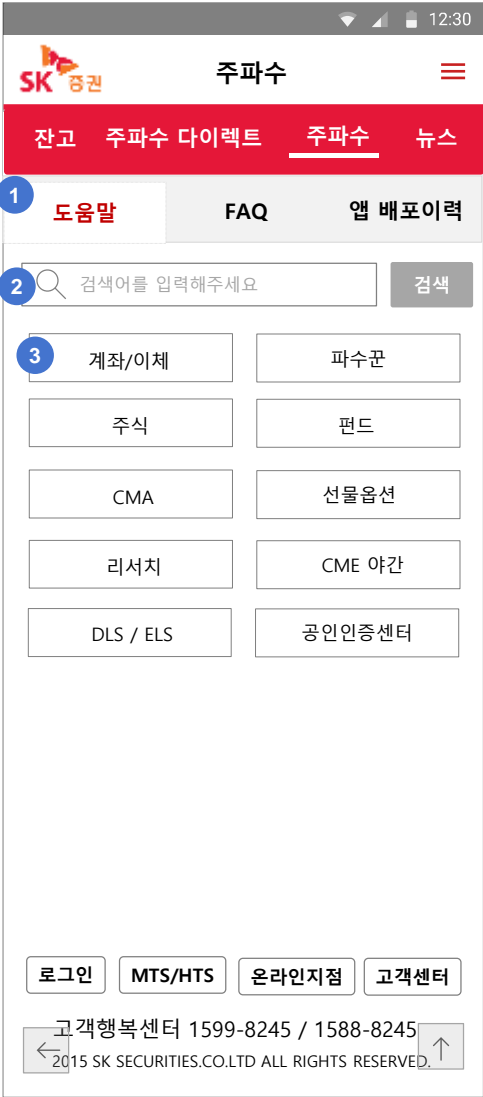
12:30

SK 증권

주파수

잔고 주파수 다이렉트 주파수 뉴스

1 도움말 FAQ 앱 배포이력

2 검색어를 입력해주세요 검색

3 계좌/이체 파수꾼

주식 펀드

CMA 선물옵션

리서치 CME 야간

DLS / ELS 공인인증센터

로그인 MTS/HTS 온라인지점 고객센터

고객행복센터 1599-8245 / 1588-8245

2015 SK SECURITIES.CO.LTD ALL RIGHTS RESERVED.